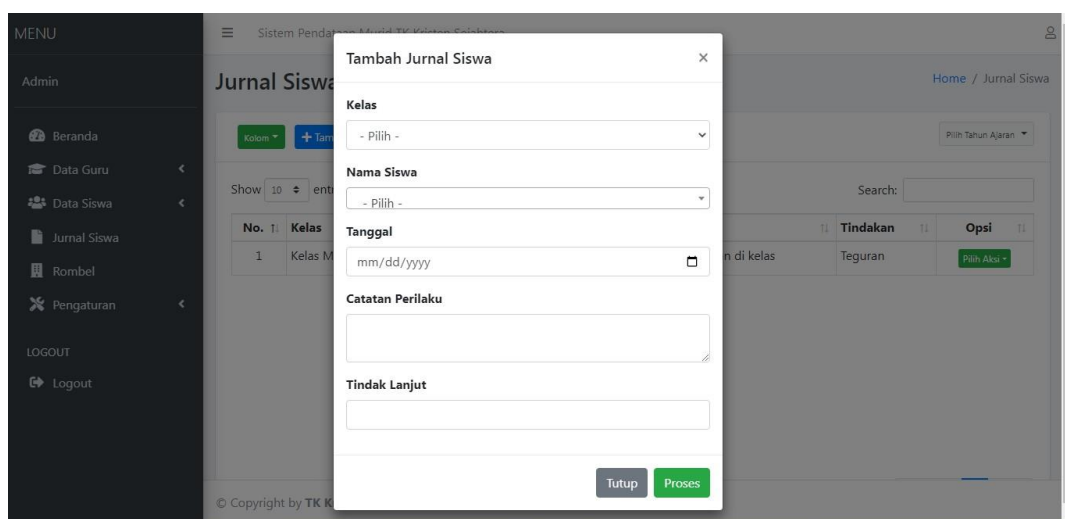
MENU

Admin

Beranda

Data Guru

Data Siswa

Jurnal Siswa

Rombel

Pengaturan

LOGOUT

Logout

Sistem Penda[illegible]

Jurnal Siswa

Home / Jurnal Siswa

Kolom

+ Tam

Pilih Tahun Ajaran

Show 10 ent

Search:

| No. | Kelas | | Tindakan | Opsi |
|---|---|---|---|---|
| 1 | Kelas M | n di kelas | Teguran | Pilih Aksi |

© Copyright by TK K

Tambah Jurnal Siswa

×

Kelas

- Pilih -

Nama Siswa

- Pilih -

Tanggal

mm/dd/yyyy

Catatan Perilaku

Tindak Lanjut

Tutup

Proses